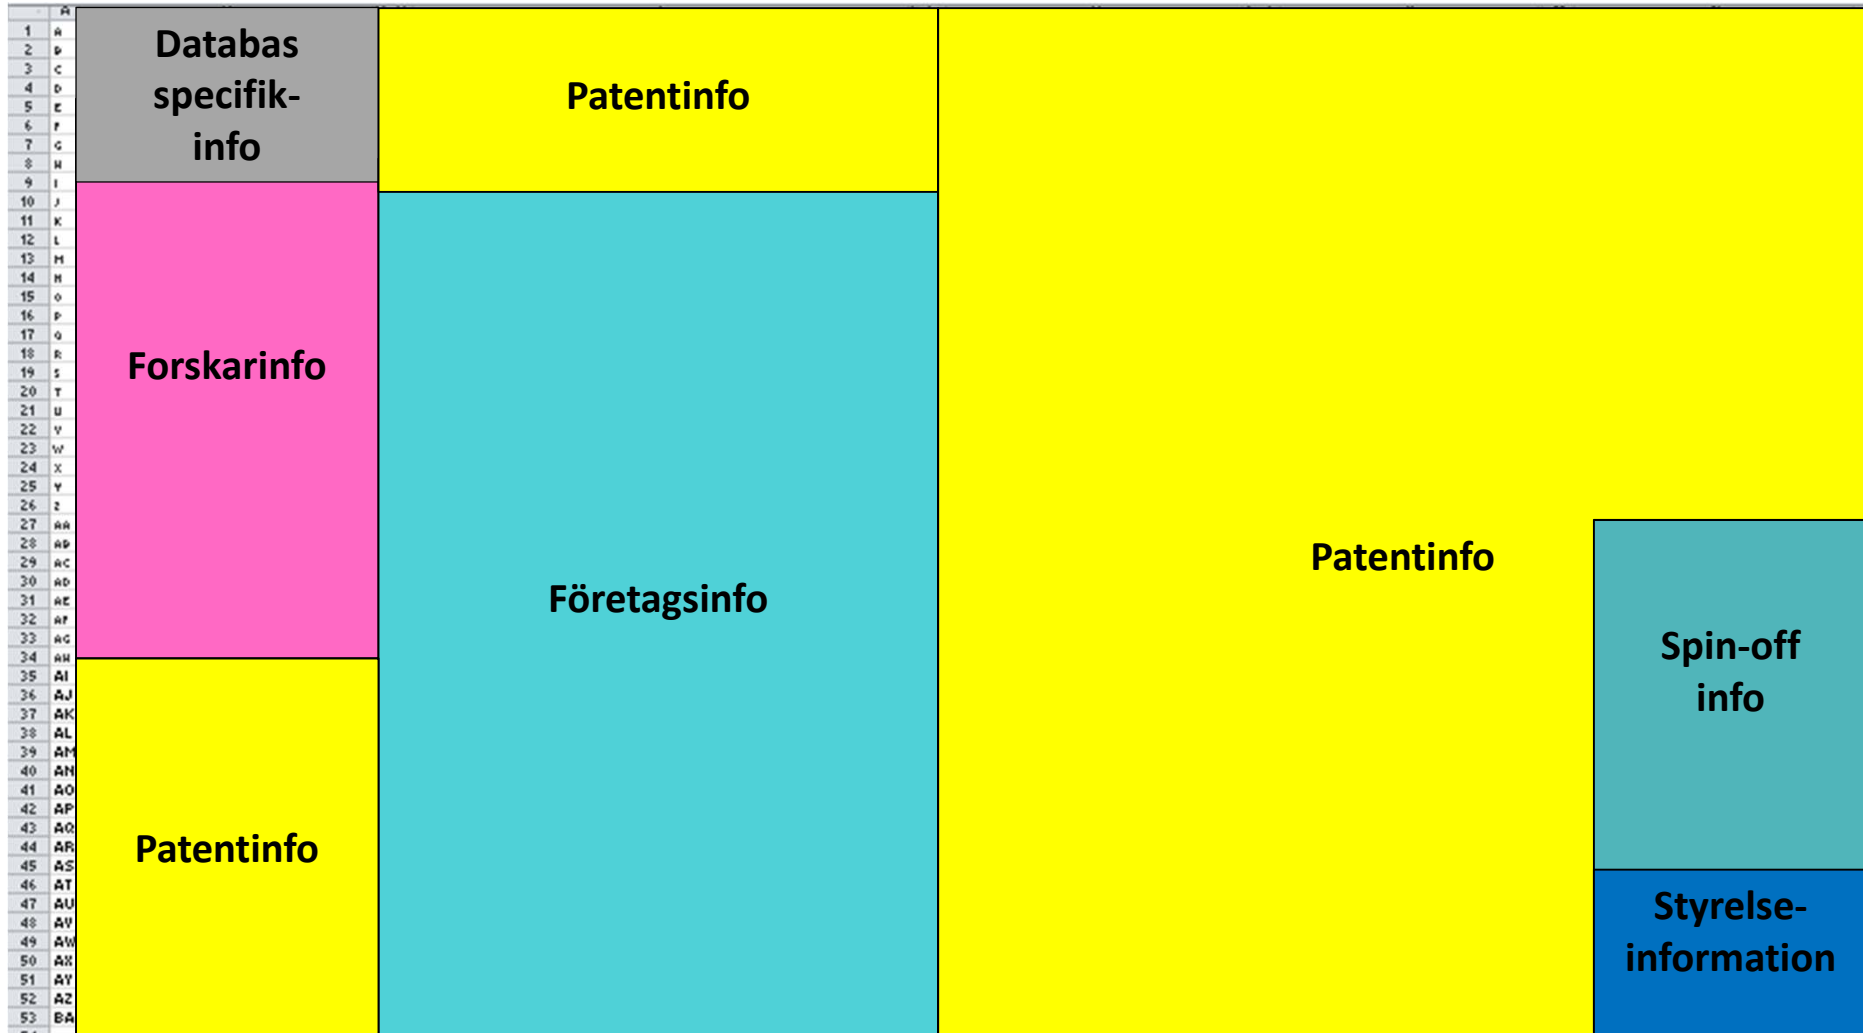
| | A |
|---|---|
| 1 | A |
| 2 | B |
| 3 | C |
| 4 | D |
| 5 | E |
| 6 | F |
| 7 | G |
| 8 | H |
| 9 | I |
| 10 | J |
| 11 | K |
| 12 | L |
| 13 | M |
| 14 | N |
| 15 | O |
| 16 | P |
| 17 | Q |
| 18 | R |
| 19 | S |
| 20 | T |
| 21 | U |
| 22 | V |
| 23 | W |
| 24 | X |
| 25 | Y |
| 26 | Z |
| 27 | AA |
| 28 | AB |
| 29 | AC |
| 30 | AD |
| 31 | AE |
| 32 | AF |
| 33 | AG |
| 34 | AH |
| 35 | AI |
| 36 | AJ |
| 37 | AK |
| 38 | AL |
| 39 | AM |
| 40 | AN |
| 41 | AO |
| 42 | AP |
| 43 | AQ |
| 44 | AR |
| 45 | AS |
| 46 | AT |
| 47 | AU |
| 48 | AV |
| 49 | AW |
| 50 | AX |
| 51 | AY |
| 52 | AZ |
| 53 | BA |

Databas specifik-info

Forskarinfo

Patentinfo

Patentinfo

Företagsinfo

Patentinfo

Spin-off info

Styrelse-information